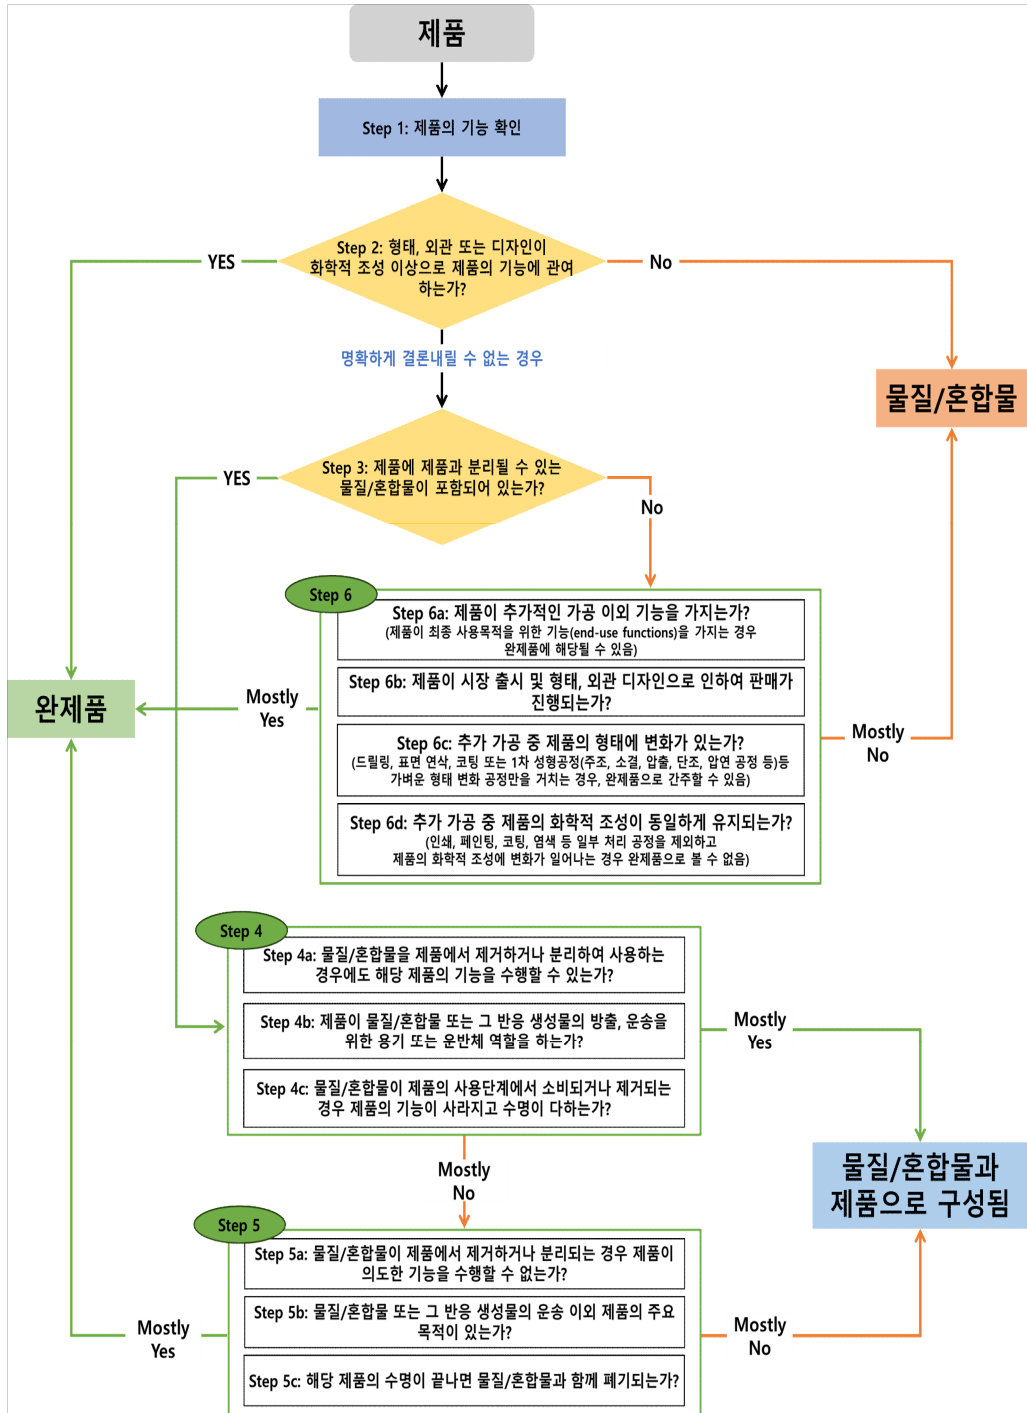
제품

Step 1: 제품의 기능 확인

Step 2: 형태, 외관 또는 디자인이 화학적 조성 이상으로 제품의 기능에 관여하는가?

YES

No

물질/혼합물

명확하게 결론내릴 수 없는 경우

Step 3: 제품에 제품과 분리될 수 있는 물질/혼합물이 포함되어 있는가?

YES

No

Step 6

Step 6a: 제품이 추가적인 가공 이외 기능을 가지는가?
(제품이 최종 사용목적을 위한 기능(end-use functions)을 가지는 경우 완제품에 해당될 수 있음)

Step 6b: 제품이 시장 출시 및 형태, 외관 디자인으로 인하여 판매가 진행되는가?

Step 6c: 추가 가공 중 제품의 형태에 변화가 있는가?
(드릴링, 표면 연삭, 코팅 또는 1차 성형공정(주조, 소결, 압출, 단조, 압연 공정 등)등 가벼운 형태 변화 공정만을 거치는 경우, 완제품으로 간주할 수 있음)

Step 6d: 추가 가공 중 제품의 화학적 조성이 동일하게 유지되는가?
(인쇄, 페인팅, 코팅, 염색 등 일부 처리 공정을 제외하고 제품의 화학적 조성에 변화가 일어나는 경우 완제품으로 볼 수 없음)

완제품

Mostly Yes

Mostly No

Step 4

Step 4a: 물질/혼합물을 제품에서 제거하거나 분리하여 사용하는 경우에도 해당 제품의 기능을 수행할 수 있는가?

Step 4b: 제품이 물질/혼합물 또는 그 반응 생성물의 방출, 운송을 위한 용기 또는 운반체 역할을 하는가?

Step 4c: 물질/혼합물이 제품의 사용단계에서 소비되거나 제거되는 경우 제품의 기능이 사라지고 수명이 다하는가?

Mostly Yes

물질/혼합물과 제품으로 구성됨

Mostly No

Step 5

Step 5a: 물질/혼합물이 제품에서 제거하거나 분리되는 경우 제품이 의도한 기능을 수행할 수 없는가?

Step 5b: 물질/혼합물 또는 그 반응 생성물의 운송 이외 제품의 주요 목적이 있는가?

Step 5c: 해당 제품의 수명이 끝나면 물질/혼합물과 함께 폐기되는가?

Mostly Yes

Mostly No